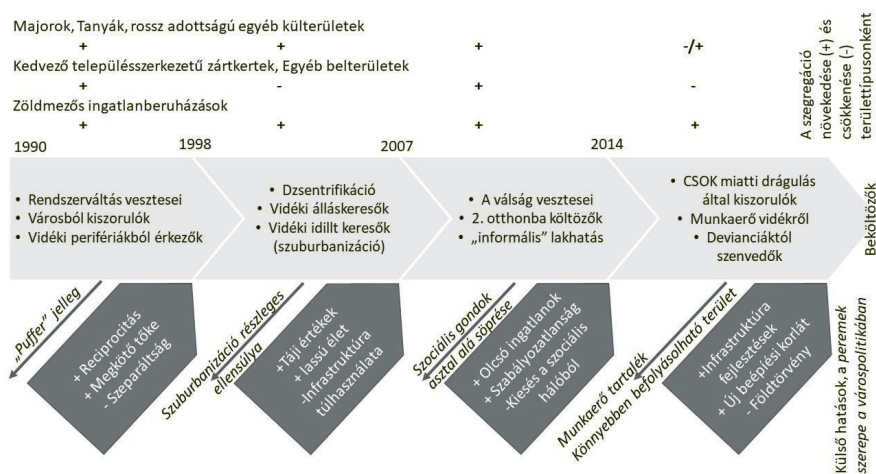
Majorok, Tanyák, rossz adottságú egyéb külterületek
+ + + -/+
Kedvező településszerkezetű zártkertek, Egyéb belterületek
+ - + -
Zöldmezős ingatlanberuházások
+ + + +

A szegregáció növekedése (+) és csökkenése (-) területtípusonként

1990 1998 2007 2014

• Rendszerváltás vesztesei
• Városból kiszorulók
• Vidéki perifériákból érkezők

• Dzsentrifikáció
• Vidéki álláskeresők
• Vidéki idillt keresők (szuburbanizáció)

• A válság vesztesei
• 2. otthonba költözők
• „informális" lakhatás

• CSOK miatti drágulás által kiszorulók
• Munkaerő vidékről
• Devianciától szenvedők

Beköltözők

„Puffer" jelleg

+ Reciprocitás
+ Megkötő tőke
- Szeparáltság

Szuburbanizáció részleges ellensúlya

+Táji értékek
+ lassú élet
-Infrastruktúra túlhasználata

Szociális gondok asztal alá söprése

+ Olcsó ingatlanok
+ Szabályozatlanság
-Kiesés a szociális hálóból

Munkaerő tartalék
Könnyebben befolyásolható terület

+Infrastruktúra fejlesztések
+ Új beépítési korlát
- Földtörvény

Külső hatások, a peremek szerepe a várospolitikában